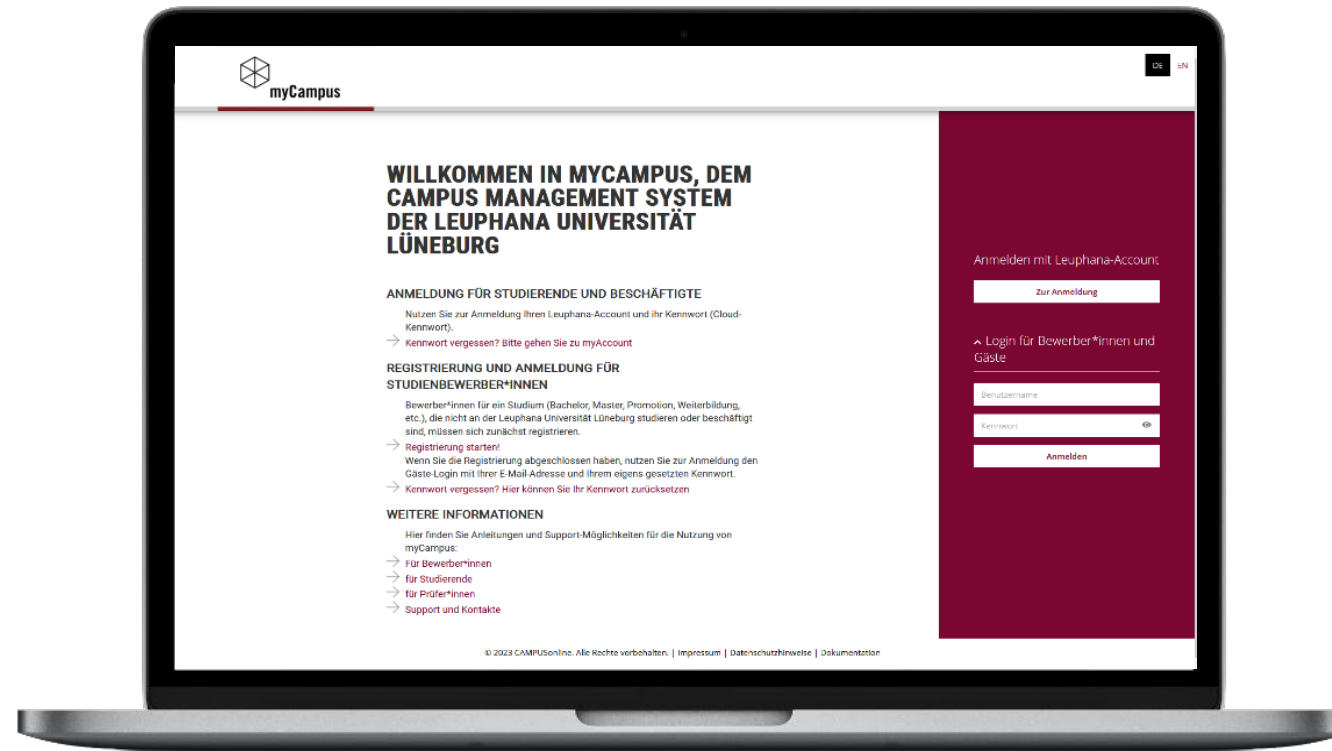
myCampus

DE EN

WILLKOMMEN IN MYCAMPUS, DEM CAMPUS MANAGEMENT SYSTEM DER LEUPHANA UNIVERSITÄT LÜNEBURG

ANMELDUNG FÜR STUDIERENDE UND BESCHÄFTIGTE

Nutzen Sie zur Anmeldung Ihren Leuphana-Account und ihr Kennwort (Cloud-Kennwort).

Kennwort vergessen? Bitte gehen Sie zu myAccount

REGISTRIERUNG UND ANMELDUNG FÜR STUDIENBEWERBER*INNEN

Bewerber*innen für ein Studium (Bachelor, Master, Promotion, Weiterbildung, etc.), die nicht an der Leuphana Universität Lüneburg studieren oder beschäftigt sind, müssen sich zunächst registrieren.

Registrierung starten!

Wenn Sie die Registrierung abgeschlossen haben, nutzen Sie zur Anmeldung den Gäste-Login mit Ihrer E-Mail-Adresse und Ihrem eigens gesetzten Kennwort.

Kennwort vergessen? Hier können Sie Ihr Kennwort zurücksetzen

WEITERE INFORMATIONEN

Hier finden Sie Anleitungen und Support-Möglichkeiten für die Nutzung von myCampus:

Für Bewerber*innen
für Studierende
für Prüfer*innen
Support und Kontakte

Anmelden mit Leuphana-Account

Zur Anmeldung

Login für Bewerber*innen und Gäste

Benutzername

Kennwort

Anmelden

© 2023 CAMPUSonline. Alle Rechte vorbehalten. | Impressum | Datenschutzhinweise | Dokumentation